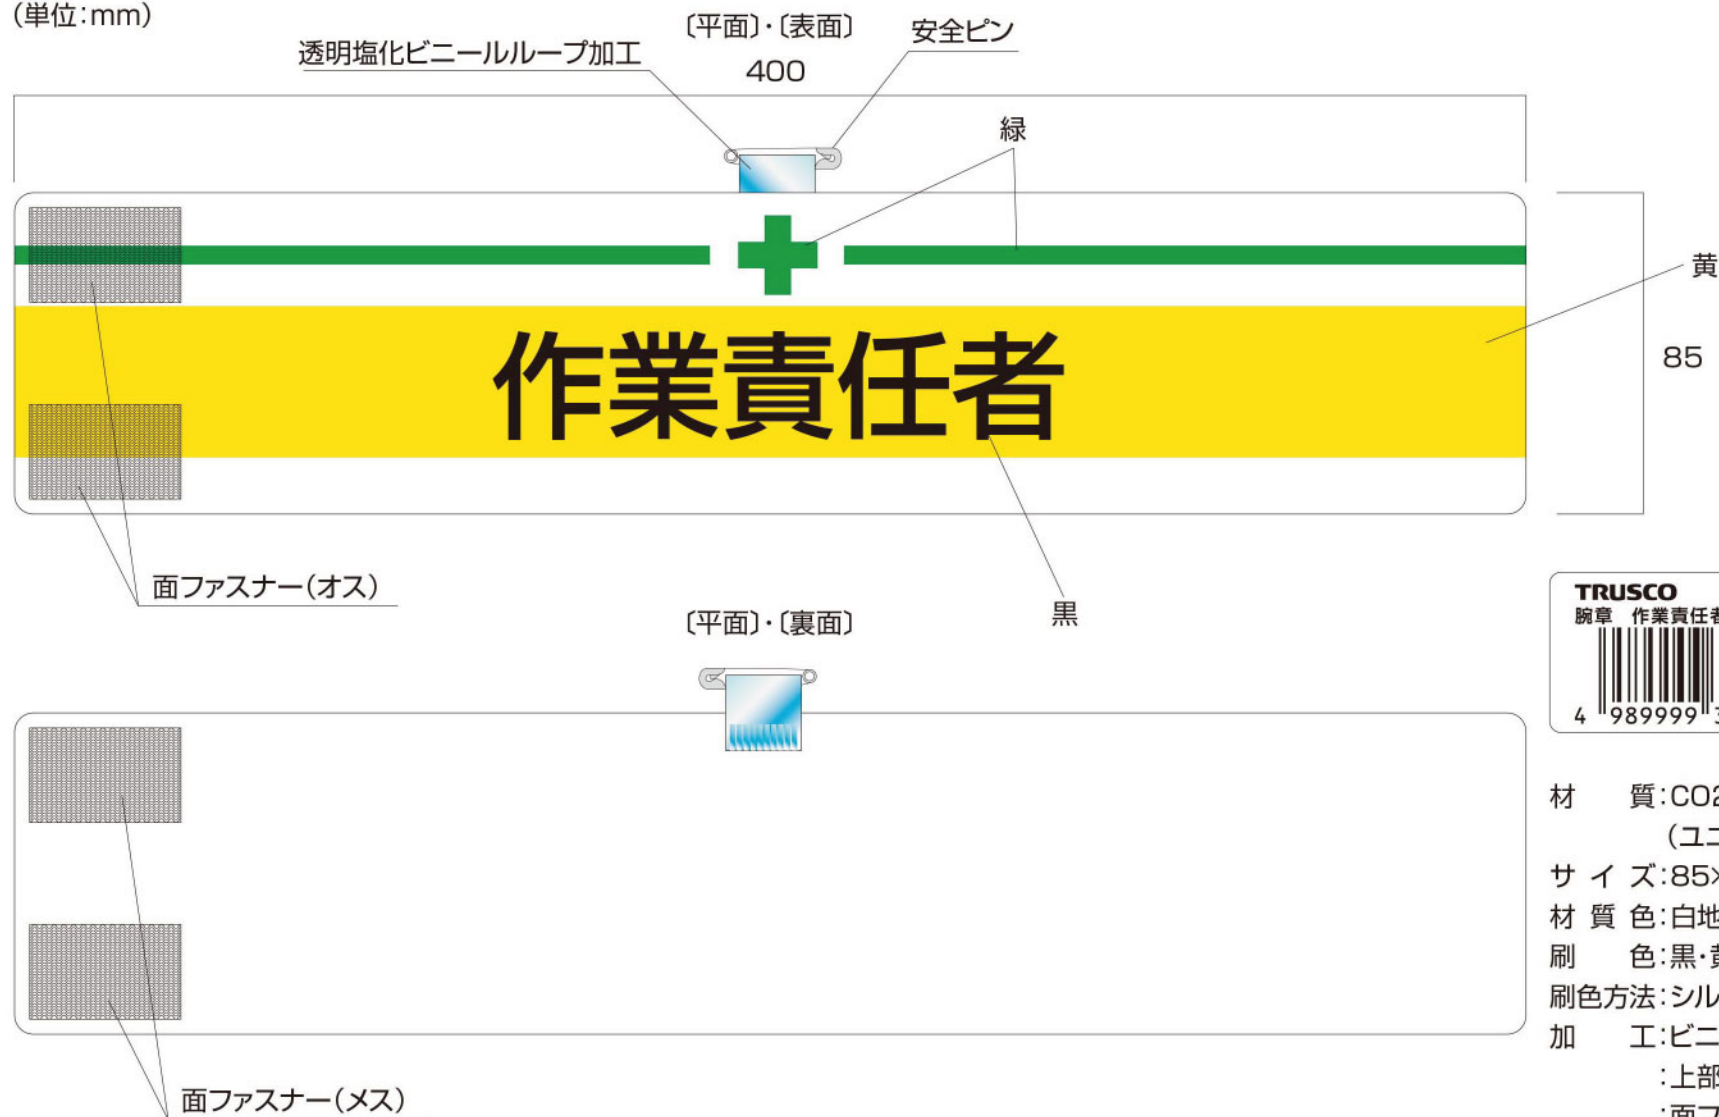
(単位:mm)

〔平面〕・〔表面〕

透明塩化ビニールループ加工

安全ピン

400

緑

黄

85

作業責任者

面ファスナー(オス)

黒

〔平面〕・〔裏面〕

TRUSCO
腕章 作業責任者

4 989999

材 質:CO2
(ユ
サ イ ズ:85×
材 質 色:白地
刷 色:黒・黄
刷色方法:シル
加 工:ビニ
:上部
:面フ

面ファスナー(メス)